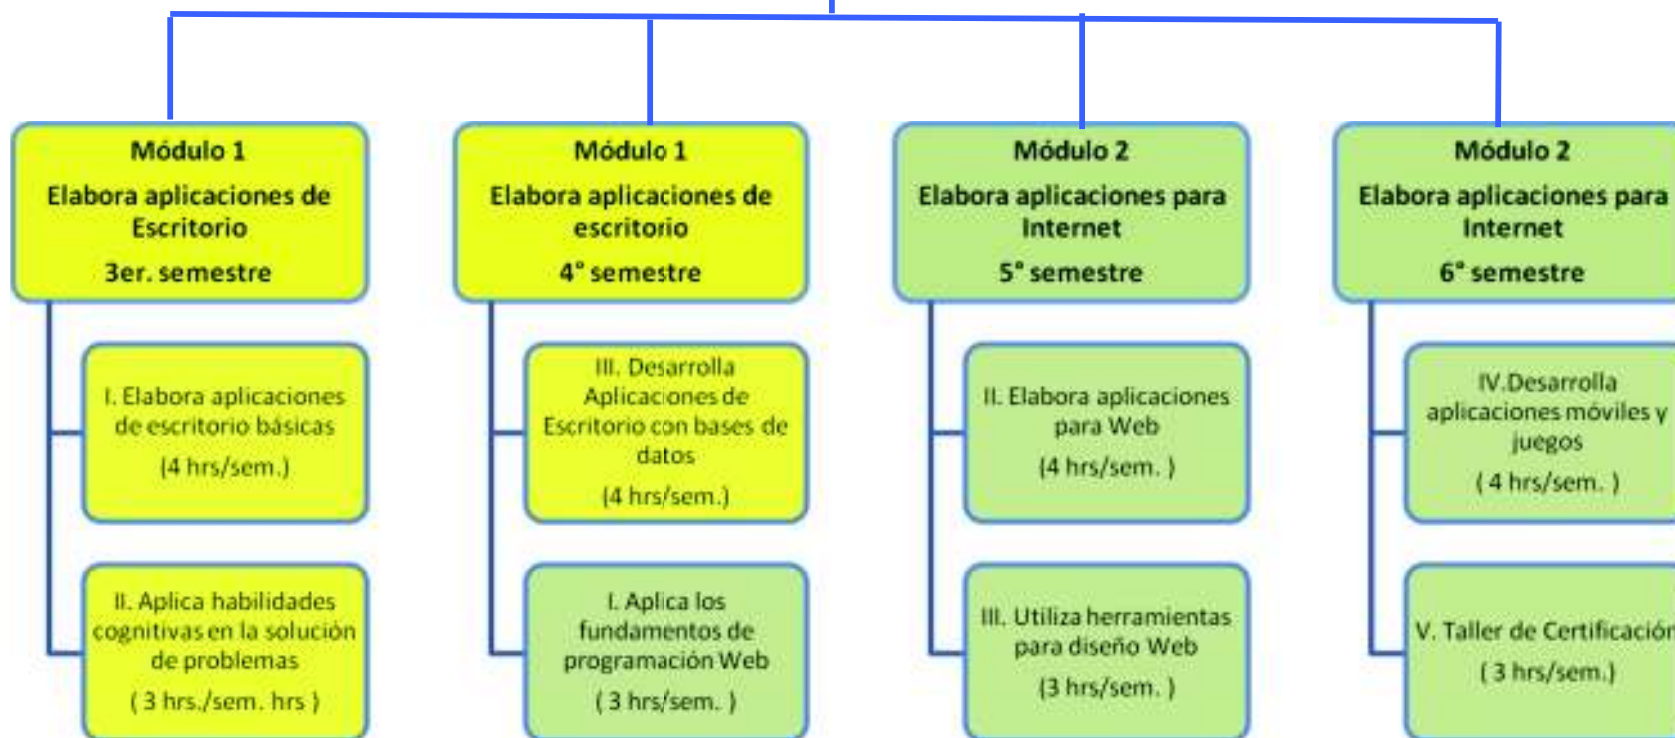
Módulo 1
Elabora aplicaciones de Escritorio
3er. semestre

I. Elabora aplicaciones de escritorio básicas
(4 hrs/sem.)

II. Aplica habilidades cognitivas en la solución de problemas
( 3 hrs./sem. hrs )

Módulo 1
Elabora aplicaciones de escritorio
4° semestre

III. Desarrolla Aplicaciones de Escritorio con bases de datos
(4 hrs/sem.)

I. Aplica los fundamentos de programación Web
( 3 hrs/sem. )

Módulo 2
Elabora aplicaciones para Internet
5° semestre

II. Elabora aplicaciones para Web
(4 hrs/sem. )

III. Utiliza herramientas para diseño Web
(3 hrs/sem. )

Módulo 2
Elabora aplicaciones para Internet
6° semestre

IV.Desarrolla aplicaciones móviles y juegos
( 4 hrs/sem. )

V. Taller de Certificación
( 3 hrs/sem.)